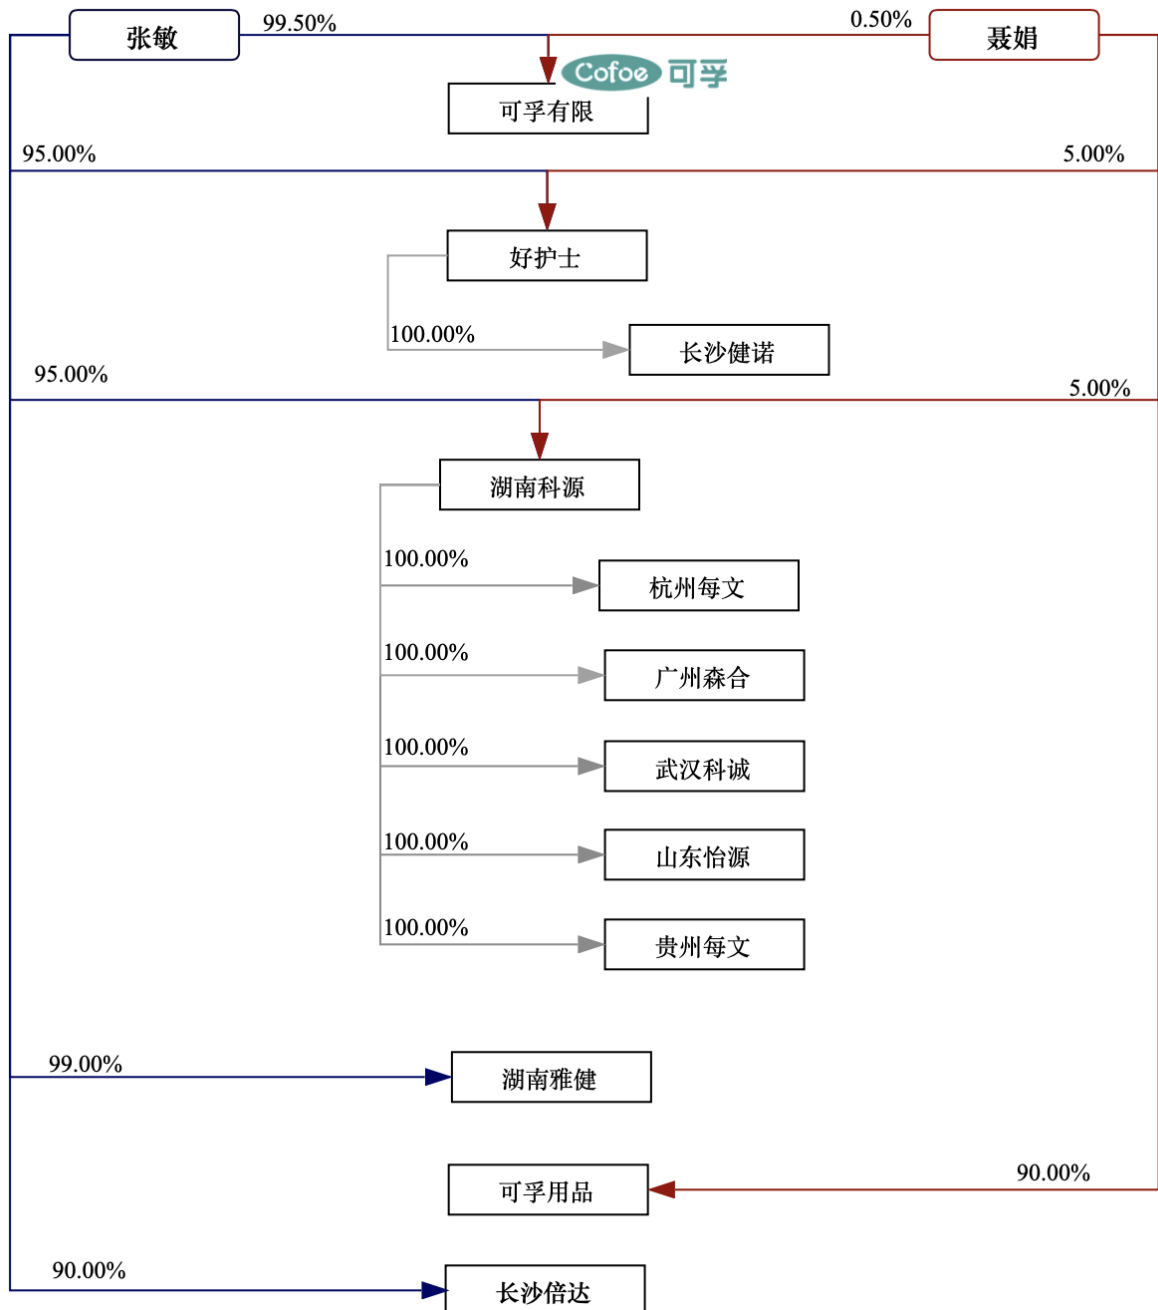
张敏
99.50%
0.50%
聂娟
Cofoe 可孚
可孚有限
95.00%
5.00%
好护士
100.00%
长沙健诺
95.00%
5.00%
湖南科源
100.00%
杭州每文
100.00%
广州森合
100.00%
武汉科诚
100.00%
山东怡源
100.00%
贵州每文
99.00%
湖南雅健
可孚用品
90.00%
90.00%
长沙倍达